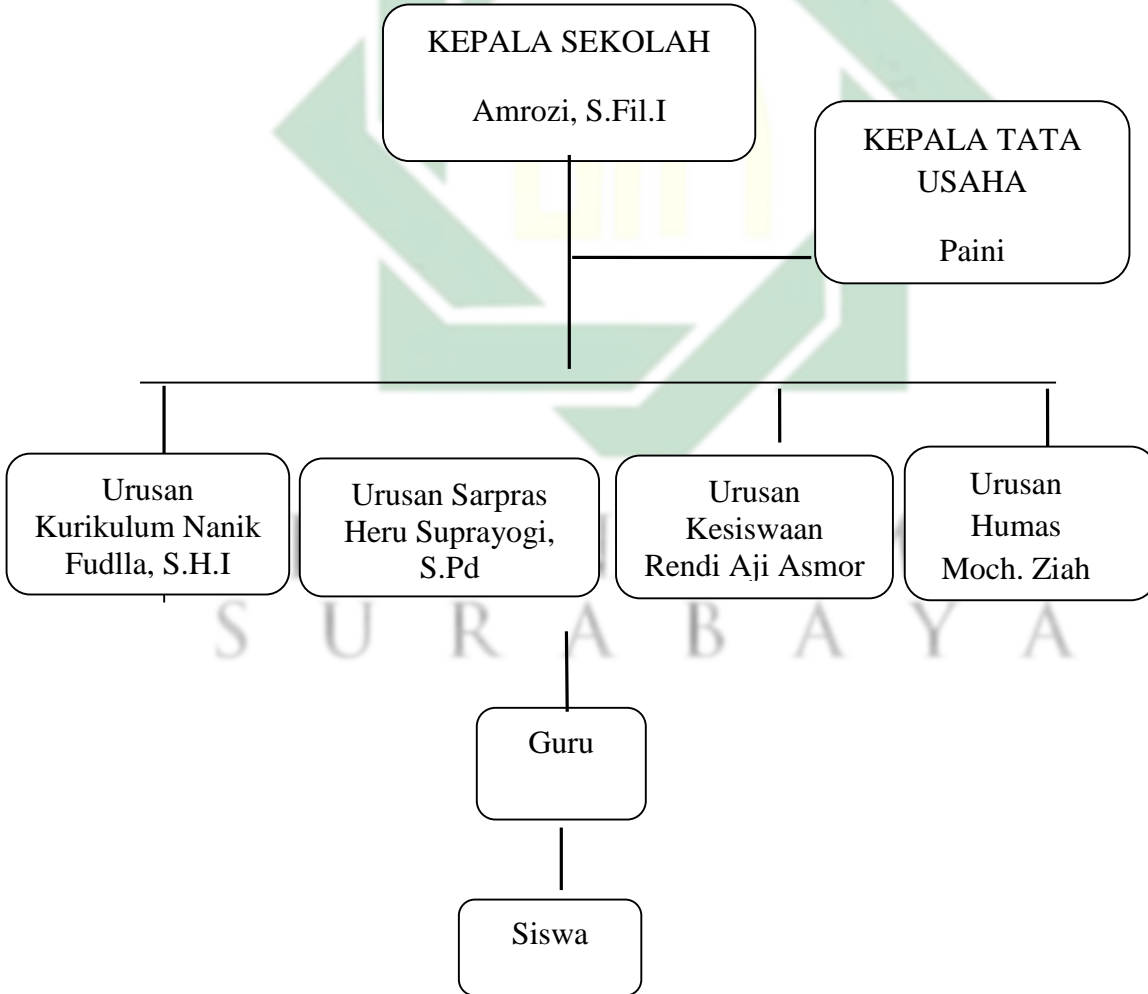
KEPALA SEKOLAH

Amrozi, S.Fil.I

KEPALA TATA USAHA

Paini

Urusan Kurikulum Nanik Fudlla, S.H.I

Urusan Sarpras Heru Suprayogi, S.Pd

Urusan Kesiswaan Rendi Aji Asmor

Urusan Humas Moch. Ziah

S U R A B A Y A

Guru

Siswa